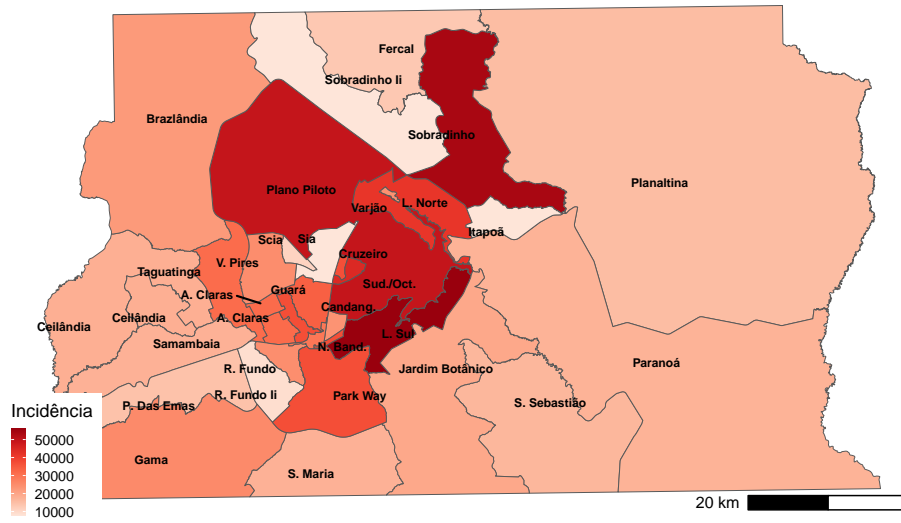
Fercal
Sobradinho Ii
Brazlândia
Sobradinho
Plano Piloto
Planaltina
Varjão
L. Norte
Scia
Sia
Itapoã
Cruzeiro
V. Pires
Taguatinga
Sud./Oct.
A. Claras
Guará
Candang.
Ceilândia
Ceilândia
A. Claras
L. Sul
Samambaia
N. Band.
R. Fundo
Jardim Botânico
Paranoá
Incidência
P. Das Emas
R. Fundo Ii
Park Way
S. Sebastião
50000
40000
30000
20000
10000
Gama
S. Maria
20 km